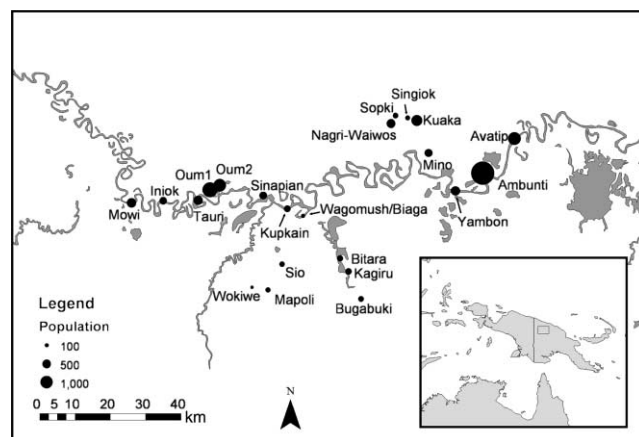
Singiok
Sopki
Kuaka
Nagri-Waiwos
Avatip
Mino
Oum1
Oum2
Sinapian
Ambunti
Iniok
Mowi
Yambon
Taun
Wagomush/Biaga
Kupkain
Bitara
Kagiru
Sio
Wokiwe
Mapoli
Bugabuki
Legend
Population
• 100
● 500
● 1,000
0 5 10 20 30 40 km
N